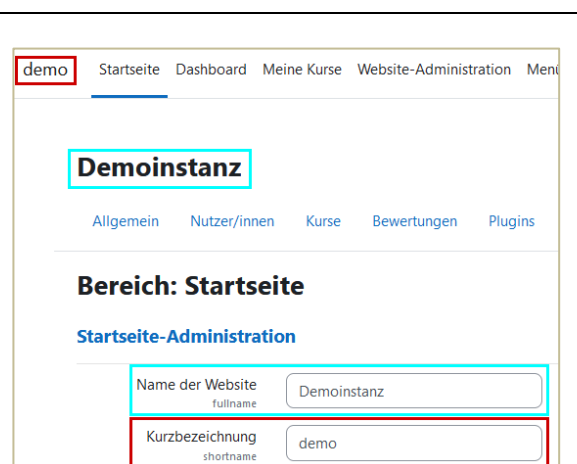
demo Startseite Dashboard Meine Kurse Website-Administration Men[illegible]

Demoinstanz

Allgemein Nutzer/innen Kurse Bewertungen Plugins

Bereich: Startseite

Startseite-Administration

Name der Website
fullname
Demoinstanz

Kurzbezeichnung
shortname
demo